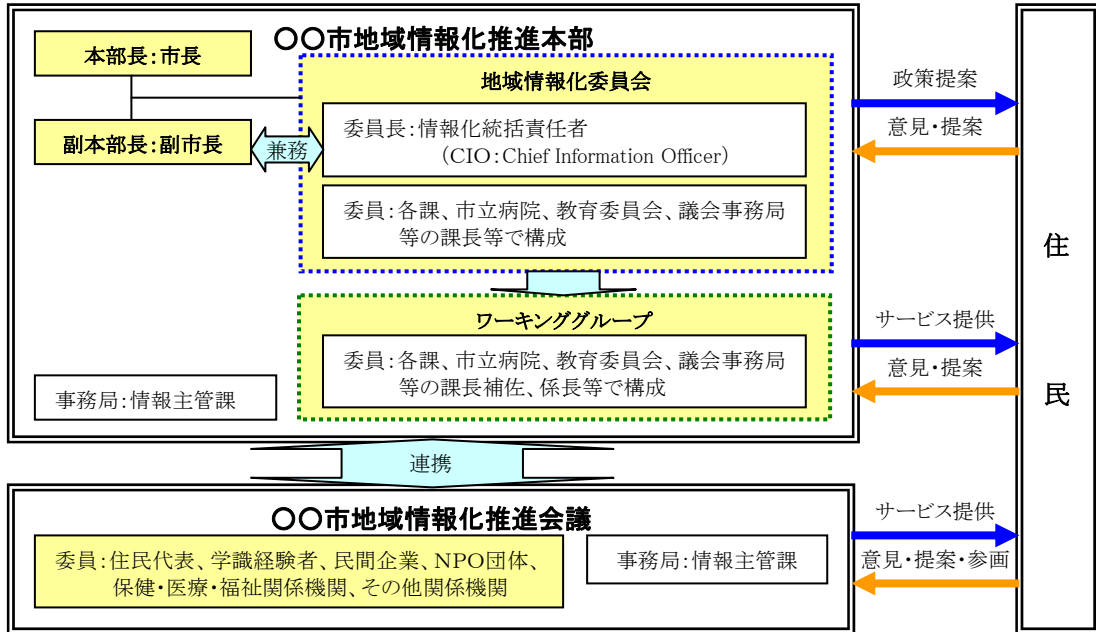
○○市地域情報化推進本部

本部長：市長

副本部長：副市長

兼務

地域情報化委員会

委員長：情報化統括責任者
（CIO：Chief Information Officer）

委員：各課、市立病院、教育委員会、議会事務局等の課長等で構成

ワーキンググループ

委員：各課、市立病院、教育委員会、議会事務局等の課長補佐、係長等で構成

事務局：情報主管課

政策提案

意見・提案

サービス提供

意見・提案

住

民

連携

○○市地域情報化推進会議

委員：住民代表、学識経験者、民間企業、NPO団体、保健・医療・福祉関係機関、その他関係機関

事務局：情報主管課

サービス提供

意見・提案・参画